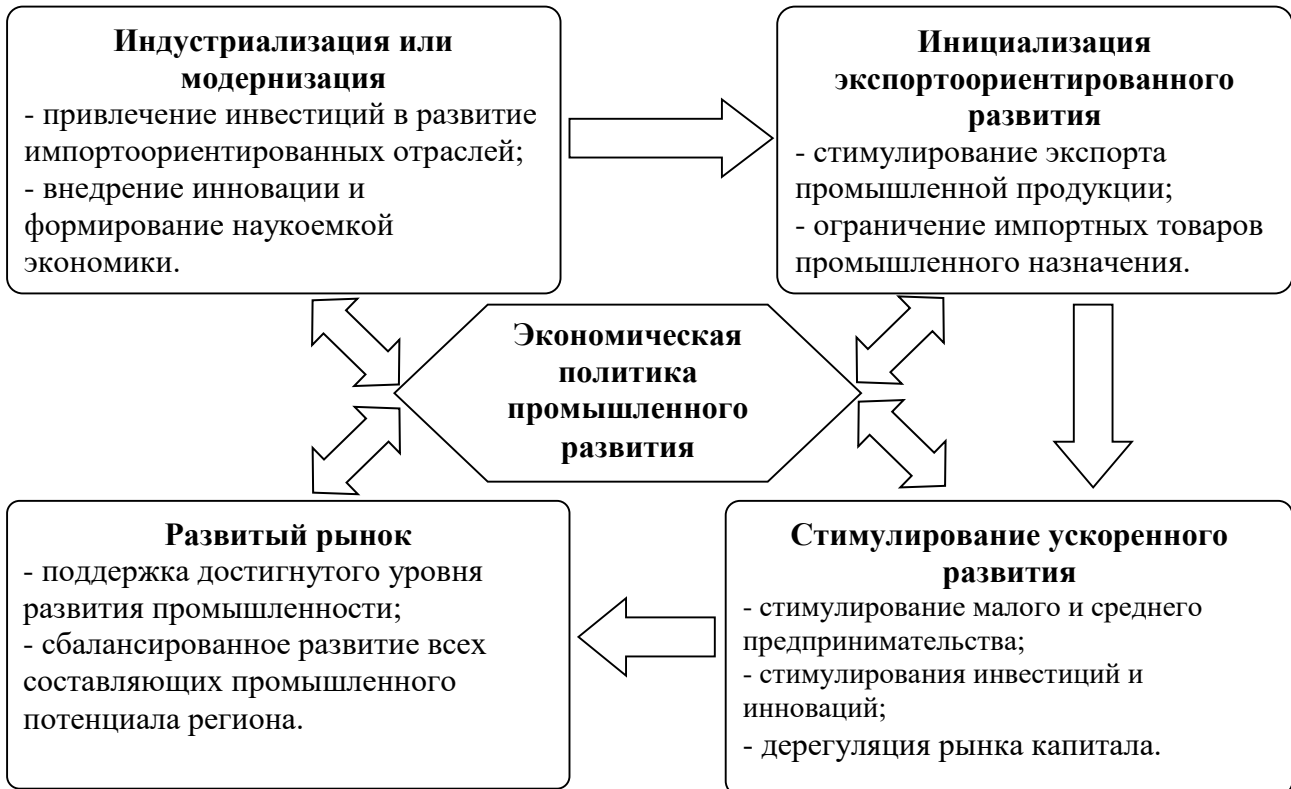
**Индустриализация или модернизация**
- привлечение инвестиций в развитие импортоориентированных отраслей;
- внедрение инновации и формирование наукоемкой экономики.

**Инициализация экспортоориентированного развития**
- стимулирование экспорта промышленной продукции;
- ограничение импортных товаров промышленного назначения.

**Экономическая политика промышленного развития**

**Развитый рынок**
- поддержка достигнутого уровня развития промышленности;
- сбалансированное развитие всех составляющих промышленного потенциала региона.

**Стимулирование ускоренного развития**
- стимулирование малого и среднего предпринимательства;
- стимулирования инвестиций и инноваций;
- дерегуляция рынка капитала.